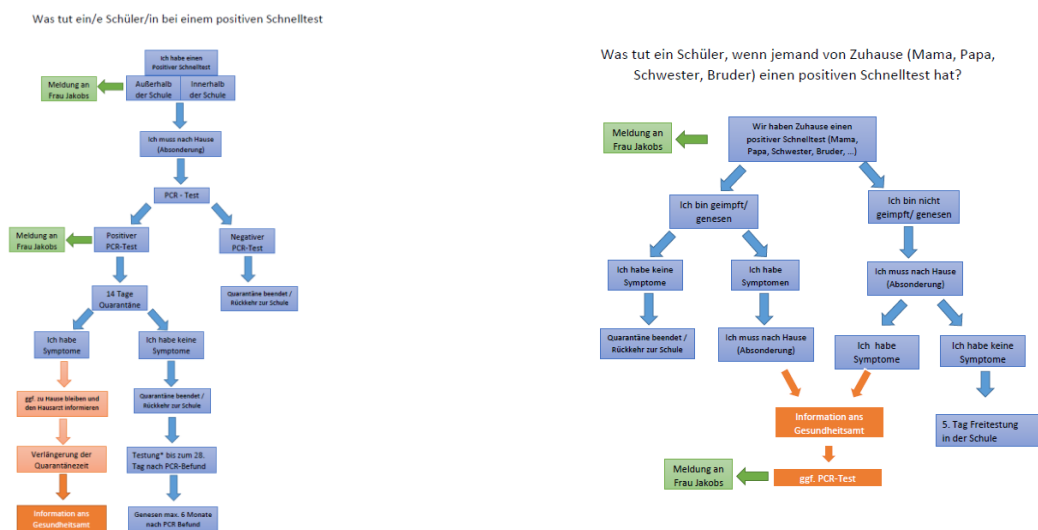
Was tut ein/e Schüler/in bei einem positiven Schnelltest

Ich habe einen Positiver Schnelltest

Meldung an Frau Jakobs

Außerhalb der Schule

Innerhalb der Schule

Ich muss nach Hause (Absonderung)

PCR - Test

Meldung an Frau Jakobs

Positiver PCR-Test

Negativer PCR-Test

14 Tage Quarantäne

Quarantäne beendet / Rückkehr zur Schule

Ich habe Symptome

Ich habe keine Symptome

ggf. zu Hause bleiben und den Hausarzt informieren

Quarantäne beendet / Rückkehr zur Schule

Verlängerung der Quarantänezeit

Testung* bis zum 28. Tag nach PCR-Befund

Information ans Gesundheitsamt

Genesen max. 6 Monate nach PCR Befund

Was tut ein Schüler, wenn jemand von Zuhause (Mama, Papa, Schwester, Bruder) einen positiven Schnelltest hat?

Meldung an Frau Jakobs

Wir haben Zuhause einen positiver Schnelltest (Mama, Papa, Schwester, Bruder, ...)

Ich bin geimpft/ genesen

Ich bin nicht geimpft/ genesen

Ich habe keine Symptome

Ich habe Symptomen

Ich muss nach Hause (Absonderung)

Quarantäne beendet / Rückkehr zur Schule

Ich muss nach Hause (Absonderung)

Ich habe Symptome

Ich habe keine Symptome

Information ans Gesundheitsamt

5. Tag Freitestung in der Schule

Meldung an Frau Jakobs

ggf. PCR-Test